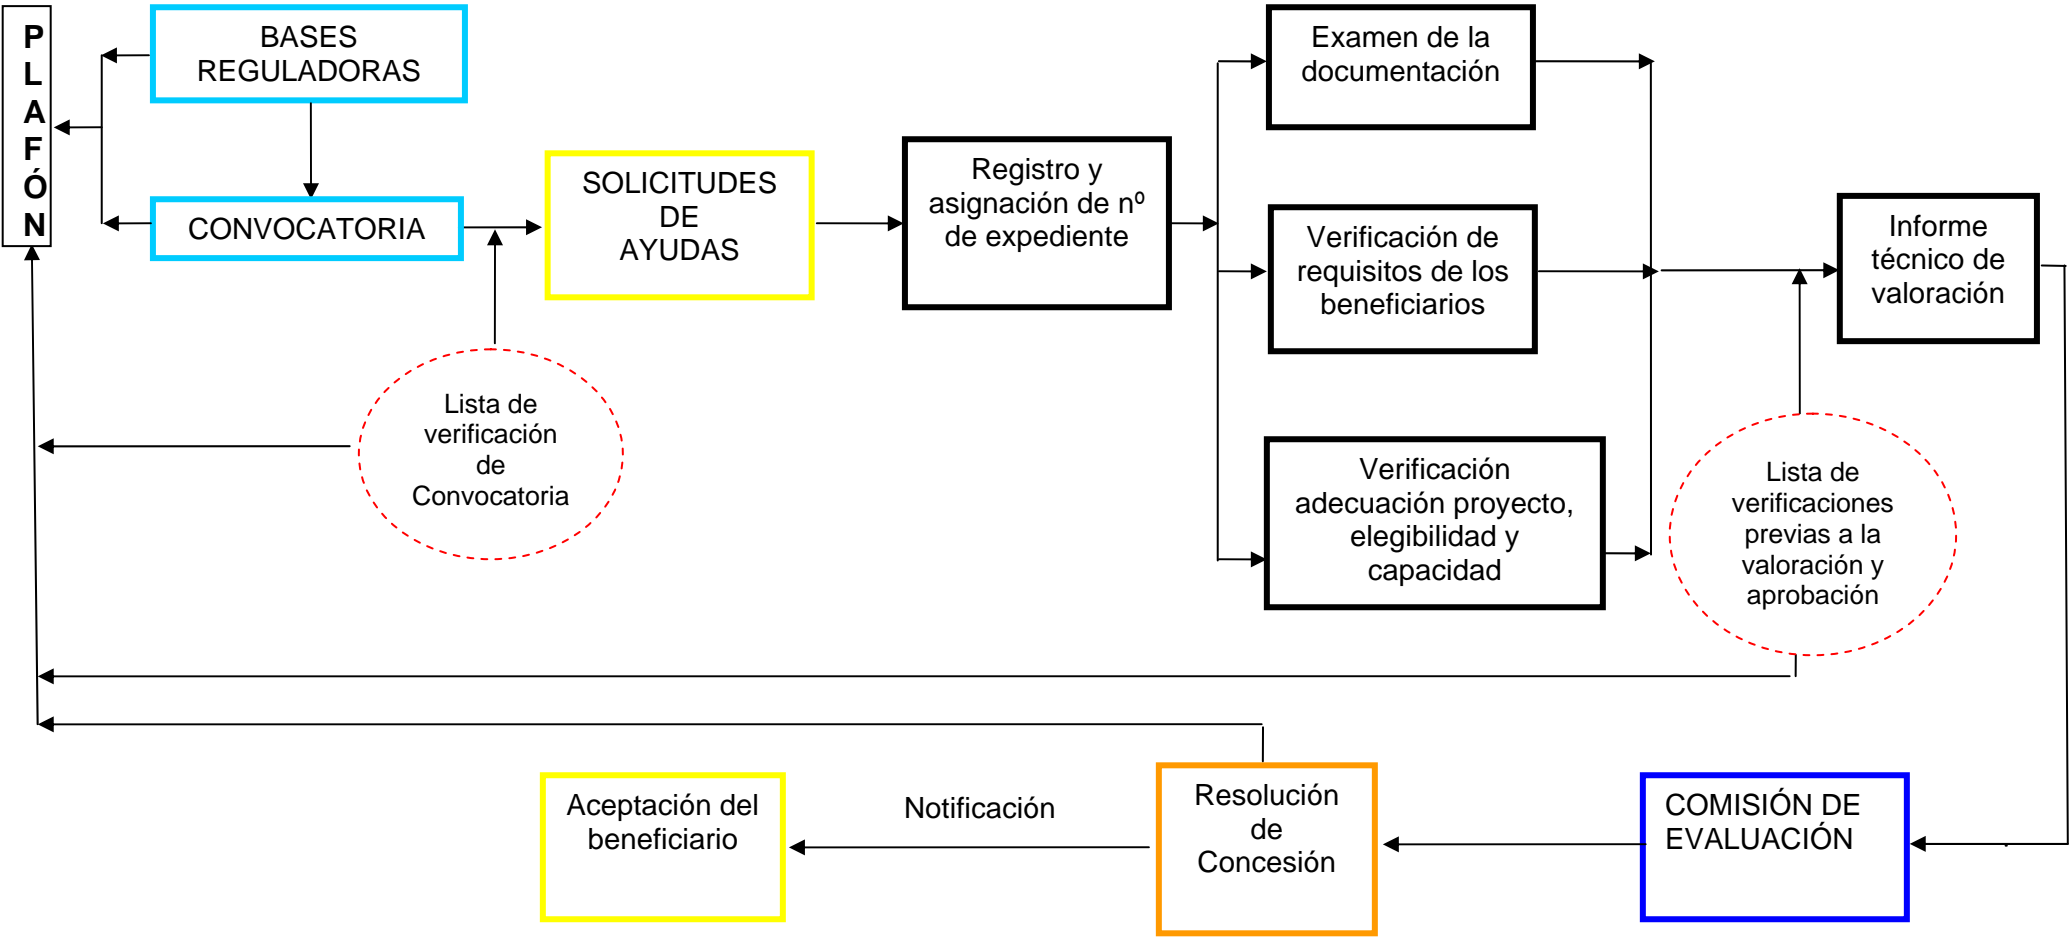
PLAFÓN

BASES REGULADORAS

CONVOCATORIA

SOLICITUDES DE AYUDAS

Registro y asignación de nº de expediente

Examen de la documentación

Verificación de requisitos de los beneficiarios

Verificación adecuación proyecto, elegibilidad y capacidad

Informe técnico de valoración

Lista de verificación de Convocatoria

Lista de verificaciones previas a la valoración y aprobación

Aceptación del beneficiario

Notificación

Resolución de Concesión

COMISIÓN DE EVALUACIÓN